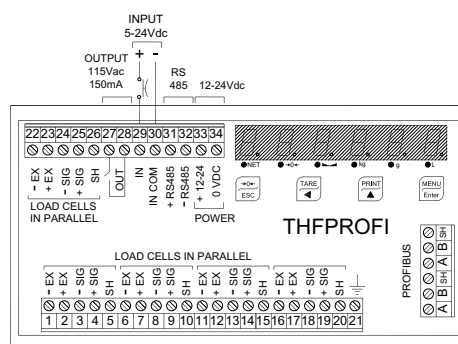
INPUT
5-24Vdc
+ -
OUTPUT
115Vac
150mA
RS
485
12-24Vdc

22 23 24 25 26 27 28 29 30 31 32 33 34

- EX
+ EX
- SIG
+ SIG
SH
OUT
IN
IN COM
+ RS485
- RS485
+ 12-24
0 VDC

LOAD CELLS
IN PARALLEL
POWER

NET
→0←
kg
g
L

→0←
ESC
TARE
◀
PRINT
▲
MENU
Enter

THFPROFI

PROFIBUS
SH
B
A
SH
B
A

LOAD CELLS IN PARALLEL

- EX
+ EX
- SIG
+ SIG
SH
- EX
+ EX
- SIG
+ SIG
SH
- EX
+ EX
- SIG
+ SIG
SH
- EX
+ EX
- SIG
+ SIG
SH

1 2 3 4 5 6 7 8 9 10 11 12 13 14 15 16 17 18 19 20 21